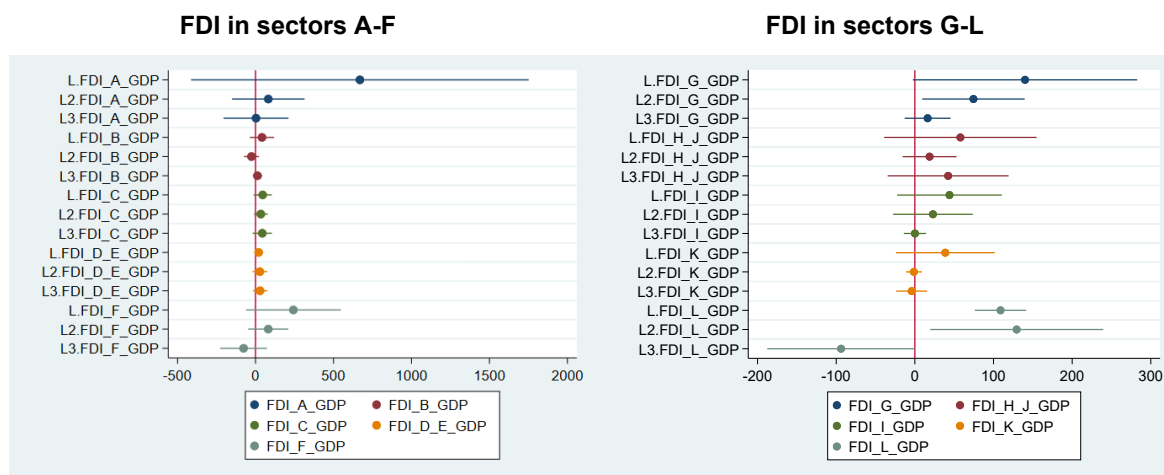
FDI in sectors A-F

L.FDI_A_GDP
L2.FDI_A_GDP
L3.FDI_A_GDP
L.FDI_B_GDP
L2.FDI_B_GDP
L3.FDI_B_GDP
L.FDI_C_GDP
L2.FDI_C_GDP
L3.FDI_C_GDP
L.FDI_D_E_GDP
L2.FDI_D_E_GDP
L3.FDI_D_E_GDP
L.FDI_F_GDP
L2.FDI_F_GDP
L3.FDI_F_GDP

-500 0 500 1000 1500 2000

FDI_A_GDP
FDI_B_GDP
FDI_C_GDP
FDI_D_E_GDP
FDI_F_GDP

FDI in sectors G-L

L.FDI_G_GDP
L2.FDI_G_GDP
L3.FDI_G_GDP
L.FDI_H_J_GDP
L2.FDI_H_J_GDP
L3.FDI_H_J_GDP
L.FDI_I_GDP
L2.FDI_I_GDP
L3.FDI_I_GDP
L.FDI_K_GDP
L2.FDI_K_GDP
L3.FDI_K_GDP
L.FDI_L_GDP
L2.FDI_L_GDP
L3.FDI_L_GDP

-200 -100 0 100 200 300

FDI_G_GDP
FDI_H_J_GDP
FDI_I_GDP
FDI_K_GDP
FDI_L_GDP